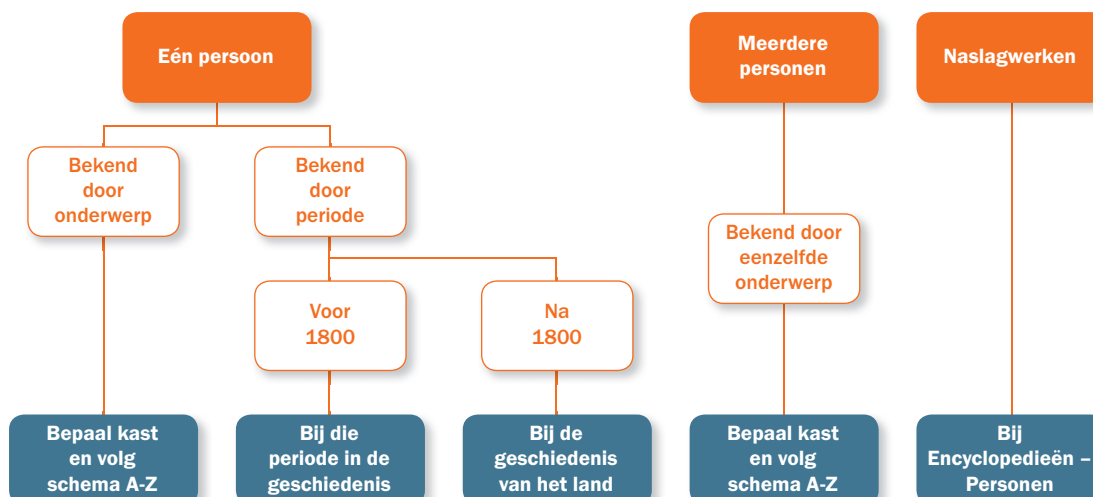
Eén persoon

Bekend door onderwerp

Bekend door periode

Voor 1800

Na 1800

Bepaal kast en volg schema A-Z

Bij die periode in de geschiedenis

Bij de geschiedenis van het land

Meerdere personen

Bekend door eenzelfde onderwerp

Bepaal kast en volg schema A-Z

Naslagwerken

Bij Encyclopedieën – Personen